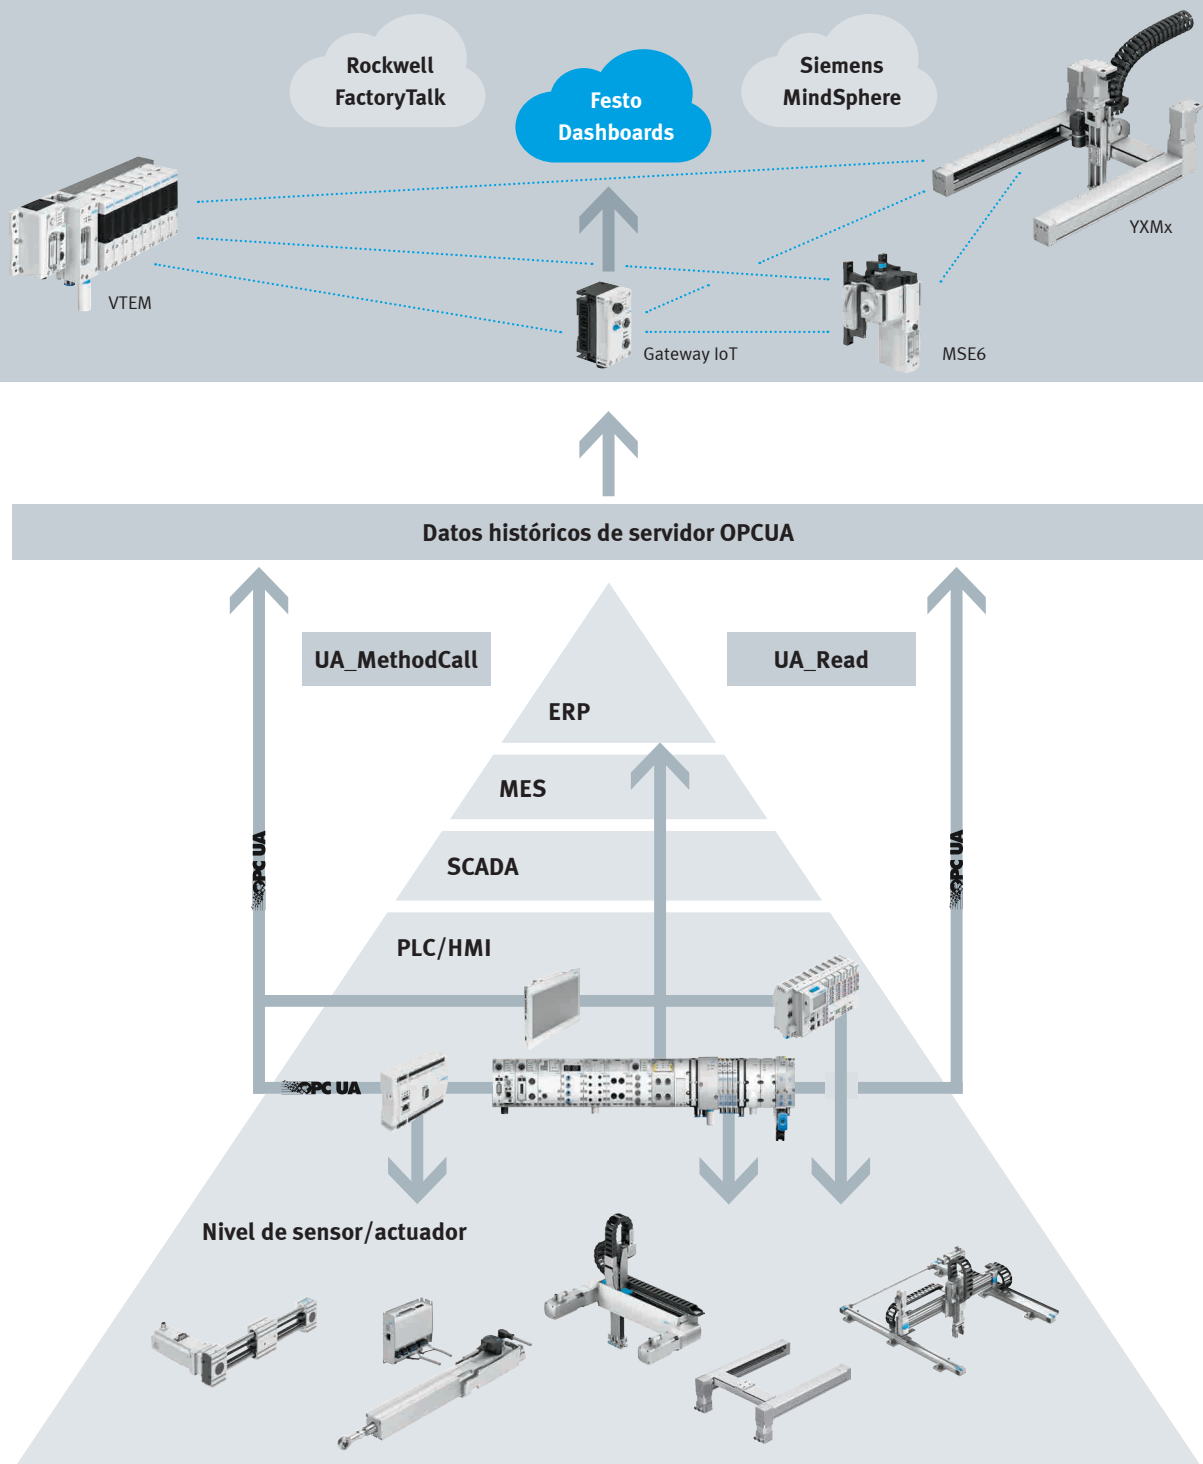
Rockwell FactoryTalk

Festo Dashboards

Siemens MindSphere

VTEM

Gateway IoT

MSE6

YXMx

Datos históricos de servidor OPCUA

UA_MethodCall

UA_Read

ERP

MES

SCADA

PLC/HMI

OPC UA

OPC UA

OPC UA

Nivel de sensor/actuador